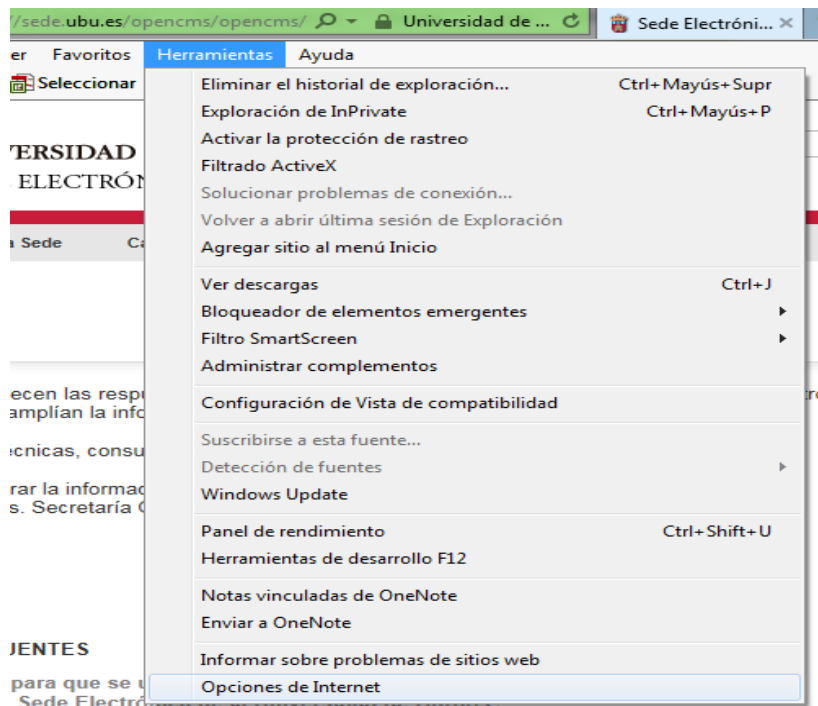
/sede.ubu.es/opencms/opencms/ Universidad de ... Sede Electróni... ×

er Favoritos Herramientas Ayuda

Seleccionar

Eliminar el historial de exploración... Ctrl+Mayús+Supr
Exploración de InPrivate Ctrl+Mayús+P
Activar la protección de rastreo
Filtrado ActiveX
Solucionar problemas de conexión...
Volver a abrir última sesión de Exploración
Agregar sitio al menú Inicio

Ver descargas Ctrl+J
Bloqueador de elementos emergentes
Filtro SmartScreen
Administrar complementos

Configuración de Vista de compatibilidad

Suscribirse a esta fuente...
Detección de fuentes
Windows Update

Panel de rendimiento Ctrl+Shift+U
Herramientas de desarrollo F12

Notas vinculadas de OneNote
Enviar a OneNote

Informar sobre problemas de sitios web
Opciones de Internet

ERSIDAD
ELECTRÓN

a Sede Ca

ecen las resp
amplían la info

ecnicas, consu

rar la informac
s. Secretaría

JENTES

para que se
Sede Electró